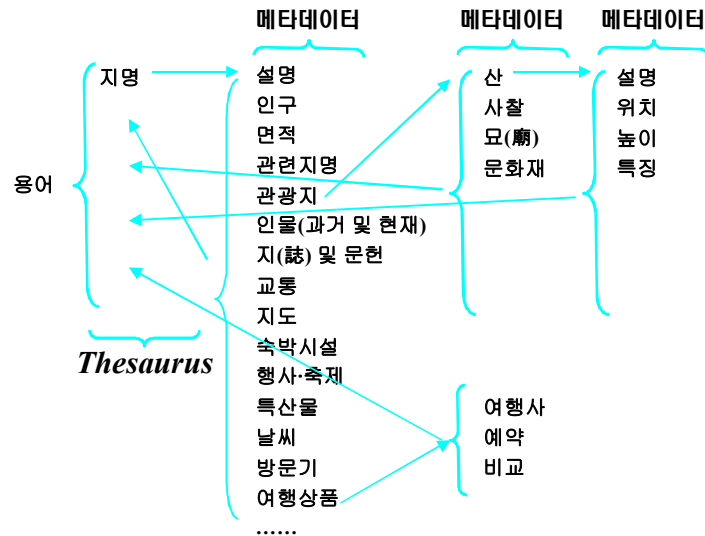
메타데이터

메타데이터

메타데이터

용어

지명

Thesaurus

설명
인구
면적
관련지명
관광지
인물(과거 및 현재)
지(誌) 및 문헌
교통
지도
숙박시설
행사·축제
특산물
날씨
방문기
여행상품
……

산
사찰
묘(廟)
문화재

여행사
예약
비교

설명
위치
높이
특징